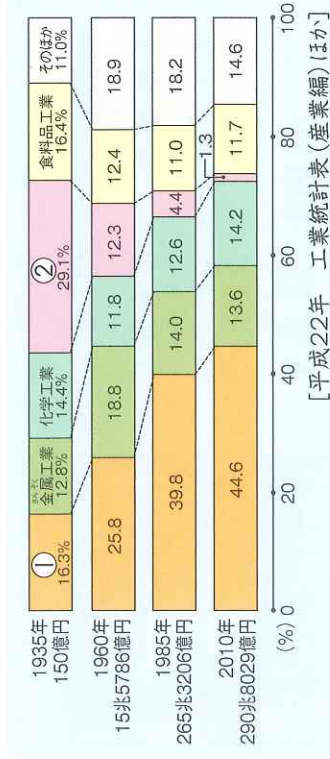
| | ① | 金属工業 | 化学工業 | ② | 食料品工業 | そのほか |
|---|---|---|---|---|---|---|
| 1935年 150億円 | 16.3% | 12.8% | 14.4% | 29.1% | 16.4% | 11.0% |
| 1960年 15兆5786億円 | 25.8 | 18.8 | 11.8 | 12.3 | 12.4 | 18.9 |
| 1985年 265兆3206億円 | 39.8 | 14.0 | 12.6 | 4.4 | 11.0 | 18.2 |
| 2010年 290兆8029億円 | 44.6 | 13.6 | 14.2 | 1.3 | 11.7 | 14.6 |

きんぞく

(%) 0 20 40 60 80 100

[平成22年 工業統計表(産業編)ほか]